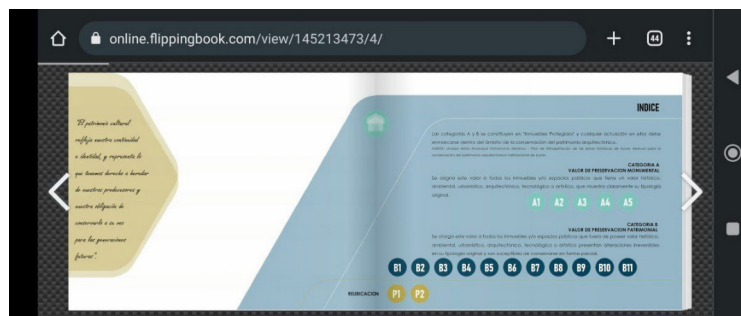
online.flippingbook.com/view/145213473/4/

44

"El patrimonio cultural refleja nuestra continuidad e identidad, y representa lo que tenemos derecho a heredar de nuestros predecesores y nuestra obligación de conservarlo a su vez para las generaciones futuras".

INDICE

Las categorías A y B se constituyen en "Inmuebles Protegidos" y cualquier actuación en ellos debe enmarcarse dentro del ámbito de la conservación del patrimonio arquitectónico.
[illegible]

CATEGORIA A
VALOR DE PRESERVACION MONUMENTAL
Se asigna este valor a todos los inmuebles y/o espacios públicos que tiene un valor histórico, ambiental, urbanístico, arquitectónico, tecnológico o artístico, que muestra claramente su tipología original.

A1 A2 A3 A4 A5

CATEGORIA B
VALOR DE PRESERVACION PATRIMONIAL
Se otorga este valor a todos los inmuebles y/o espacios públicos que a pesar de poseer valor histórico, ambiental, urbanístico, arquitectónico, tecnológico o artístico presentan alteraciones irreversibles en su tipología original y son susceptibles de conservarse en forma parcial.

B1 B2 B3 B4 B5 B6 B7 B8 B9 B10 B11

REUBICACION P1 P2